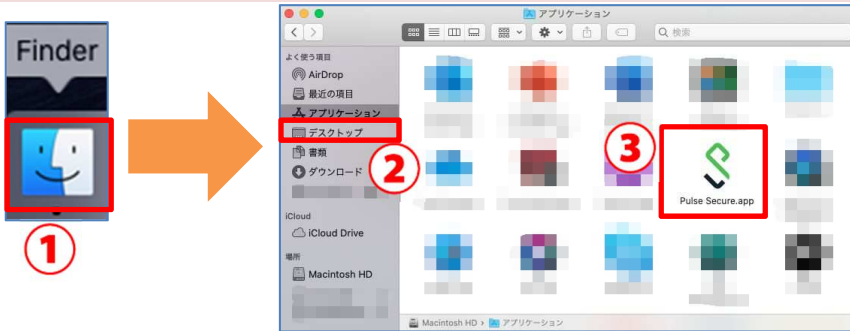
Finder

①

アプリケーション

検索

よく使う項目

AirDrop

最近の項目

アプリケーション

デスクトップ

書類

ダウンロード

iCloud

iCloud Drive

場所

Macintosh HD

②

③

Pulse Secure.app

Macintosh HD › アプリケーション